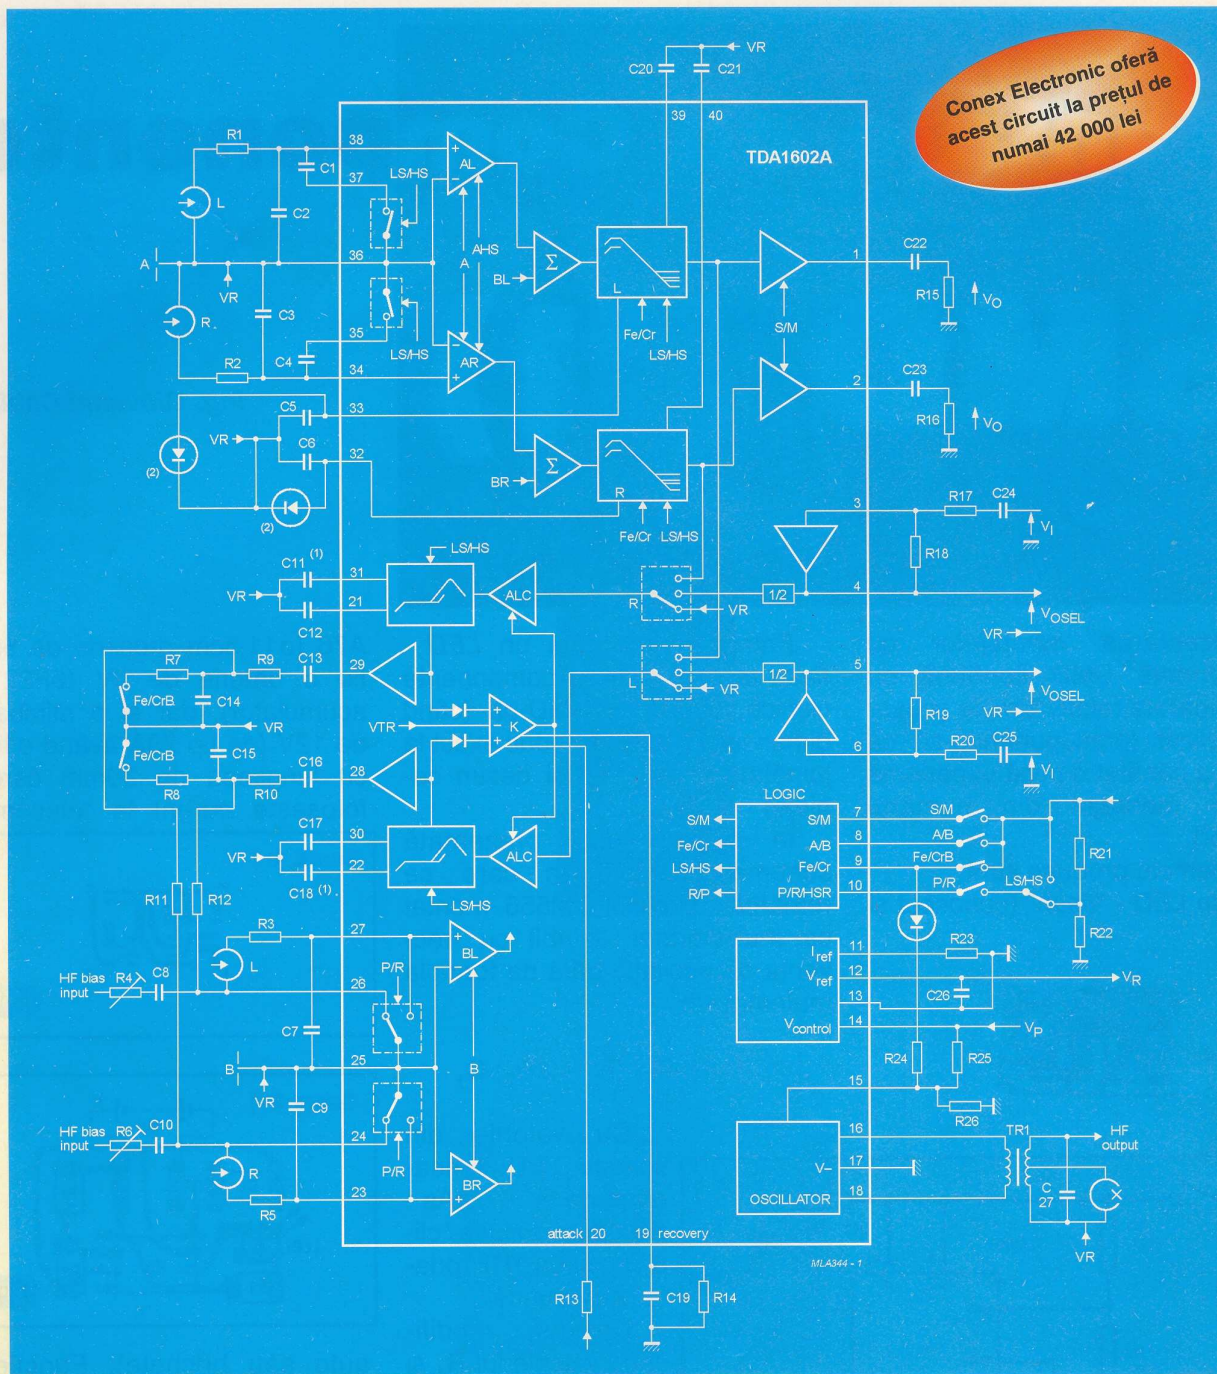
Conex Electronic oferă acest circuit la prețul de numai 42 000 lei

TDA1602A

VR
C20 C21
39 40
R1
38
C1
37
LS/HS
AL
C2
L
AHS
A
36
A
VR
BL
Σ
L
R
C3
35
LS/HS
AR
C4
34
R2
Fe/Cr
LS/HS
S/M
1
C22
R15
$V_O$
2
C23
R16
$V_O$
C5
33
VR
C6
32
(2)
(2)
BR
Σ
R
Fe/Cr LS/HS
3
R17 C24
$V_I$
R18
LS/HS
C11 (1)
31
VR
21
C12
ALC
R
VR
1/2
4
$V_{OSEL}$
VR
R7 R9 C13
29
Fe/CrB
C14
VR
VTR
K
L
VR
1/2
5
$V_{OSEL}$
R19
VR
Fe/CrB
C15
C16
28
R8 R10
6
R20 C25
$V_I$
C17
30
VR
22
ALC
C18 (1)
LS/HS
LOGIC
S/M
Fe/Cr
LS/HS
R/P
S/M
A/B
Fe/Cr
P/R/HSR
7
8
9
10
S/M
A/B
Fe/CrB
P/R
LS/HS
R21
R22
R11 R12
R3
27
BL
L
HF bias input
R4 C8
26
P/R
C7
25
B
B
VR
C9
HF bias input
R6 C10
24
P/R
R
R5
23
BR
11
$I_{ref}$
12
$V_{ref}$
13
14
$V_{control}$
R23
$V_R$
C26
$V_P$
R24 R25
15
R26
16
17
18
V−
OSCILLATOR
TR1
HF output
C 27
VR
attack 20
19 recovery
MLA344 - 1
R13
C19 R14